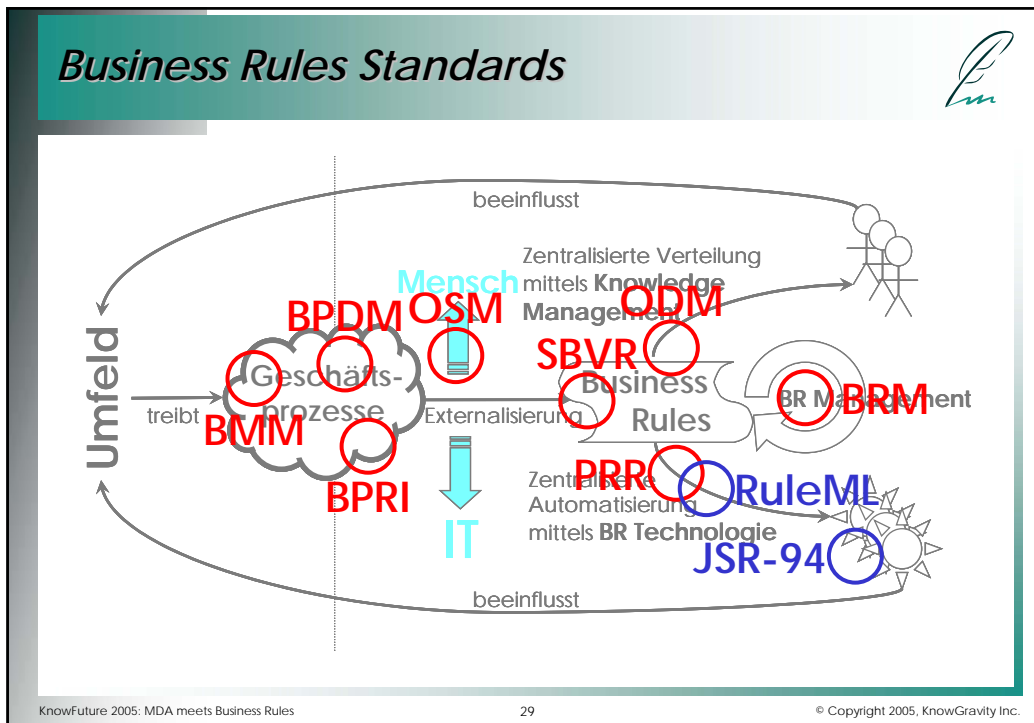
Business Rules Standards

beeinflusst

Zentralisierte Verteilung mittels **Knowledge Management**

Mensch

OSM

BPDM

ODM

SBVR

Umfeld

treibt

Geschäftsprozesse

BMM

Externalisierung

Business Rules

BR Management

BRM

BPRI

PRR

Zentralisierte Automatisierung mittels **BR Technologie**

RuleML

IT

JSR-94

beeinflusst

KnowFuture 2005: MDA meets Business Rules

29

© Copyright 2005, KnowGravity Inc.